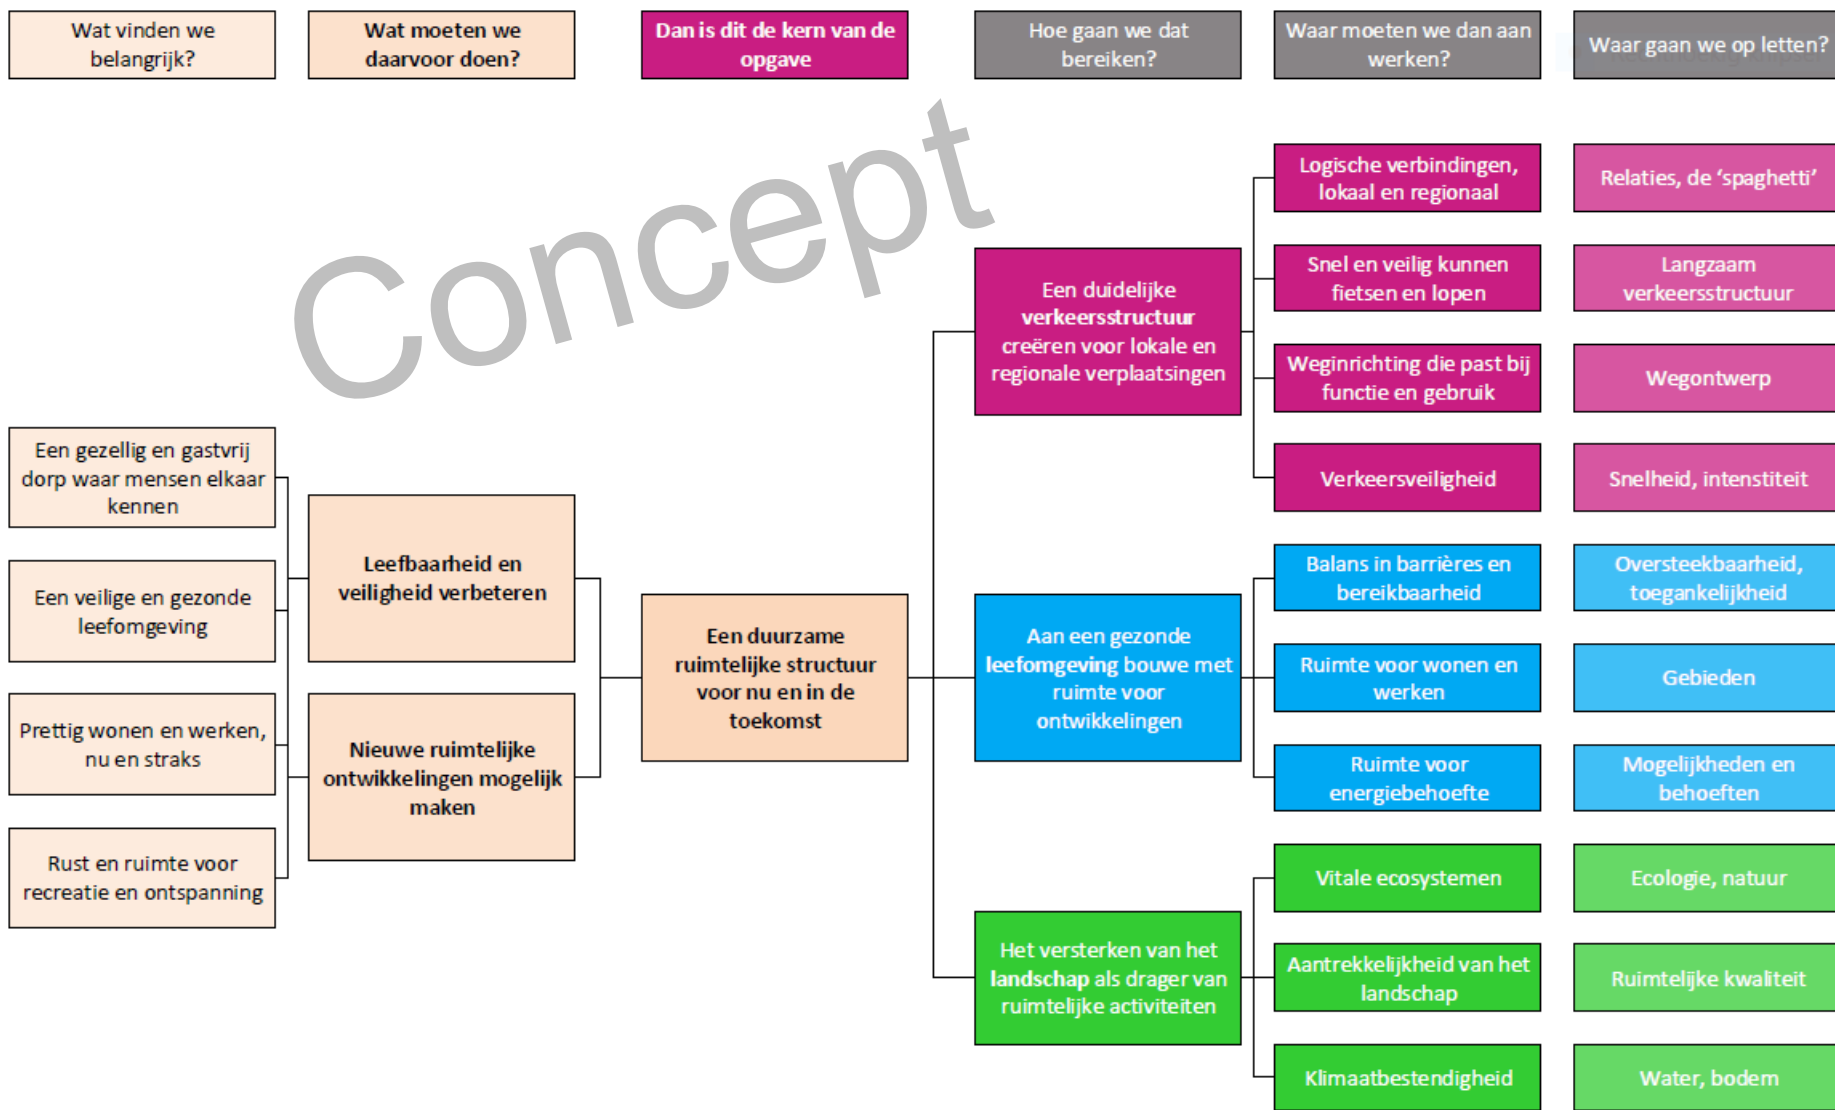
Wat vinden we belangrijk?

Wat moeten we daarvoor doen?

Dan is dit de kern van de opgave

Hoe gaan we dat bereiken?

Waar moeten we dan aan werken?

Waar gaan we op letten?

Concept

Een gezellig en gastvrij dorp waar mensen elkaar kennen

Een veilige en gezonde leefomgeving

Prettig wonen en werken, nu en straks

Rust en ruimte voor recreatie en ontspanning

Leefbaarheid en veiligheid verbeteren

Nieuwe ruimtelijke ontwikkelingen mogelijk maken

Een duurzame ruimtelijke structuur voor nu en in de toekomst

Een duidelijke verkeersstructuur creëren voor lokale en regionale verplaatsingen

Aan een gezonde leefomgeving bouwe met ruimte voor ontwikkelingen

Het versterken van het landschap als drager van ruimtelijke activiteiten

Logische verbindingen, lokaal en regionaal

Snel en veilig kunnen fietsen en lopen

Weginrichting die past bij functie en gebruik

Verkeersveiligheid

Balans in barrières en bereikbaarheid

Ruimte voor wonen en werken

Ruimte voor energiebehoefte

Vitale ecosystemen

Aantrekkelijkheid van het landschap

Klimaatbestendigheid

Relaties, de 'spaghetti'

Langzaam verkeersstructuur

Wegontwerp

Snelheid, intensiteit

Oversteekbaarheid, toegankelijkheid

Gebieden

Mogelijkheden en behoeften

Ecologie, natuur

Ruimtelijke kwaliteit

Water, bodem